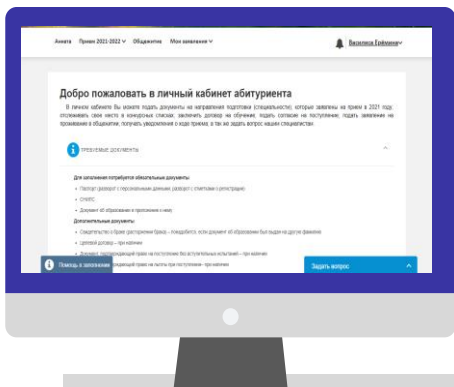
Анкета Прием 2021-2022 ∨ Общежития Мои заявления ∨

Василиса Ерёмина∨

Добро пожаловать в личный кабинет абитуриента

В личном кабинете Вы можете подать документы на направления подготовки (специальности), которые заявлены на прием в 2021 году, отслеживать свое место в конкурсных списках, заключить договор на обучение, подать согласие на поступление, подать заявление на проживание в общежитии, получать уведомления о ходе приема, а так же задать вопрос нашим специалистам.

ТРЕБУЕМЫЕ ДОКУМЕНТЫ

Для заполнения потребуются обязательные документы:

• Паспорт (разворот с персональными данными, разворот с отметкой о регистрации)

• СНИЛС

• Документ об образовании и приложение к нему

Дополнительные документы:

• Свидетельство о браке (расторжении брака) – понадобится, если документ об образовании был выдан на другую фамилию

• Целевой договор – при наличии

• Документ, подтверждающий право на поступление без вступительных испытаний – при наличии

• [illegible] подтверждающий право на льготы при поступлении – при наличии

Помощь в заполнении

Задать вопрос